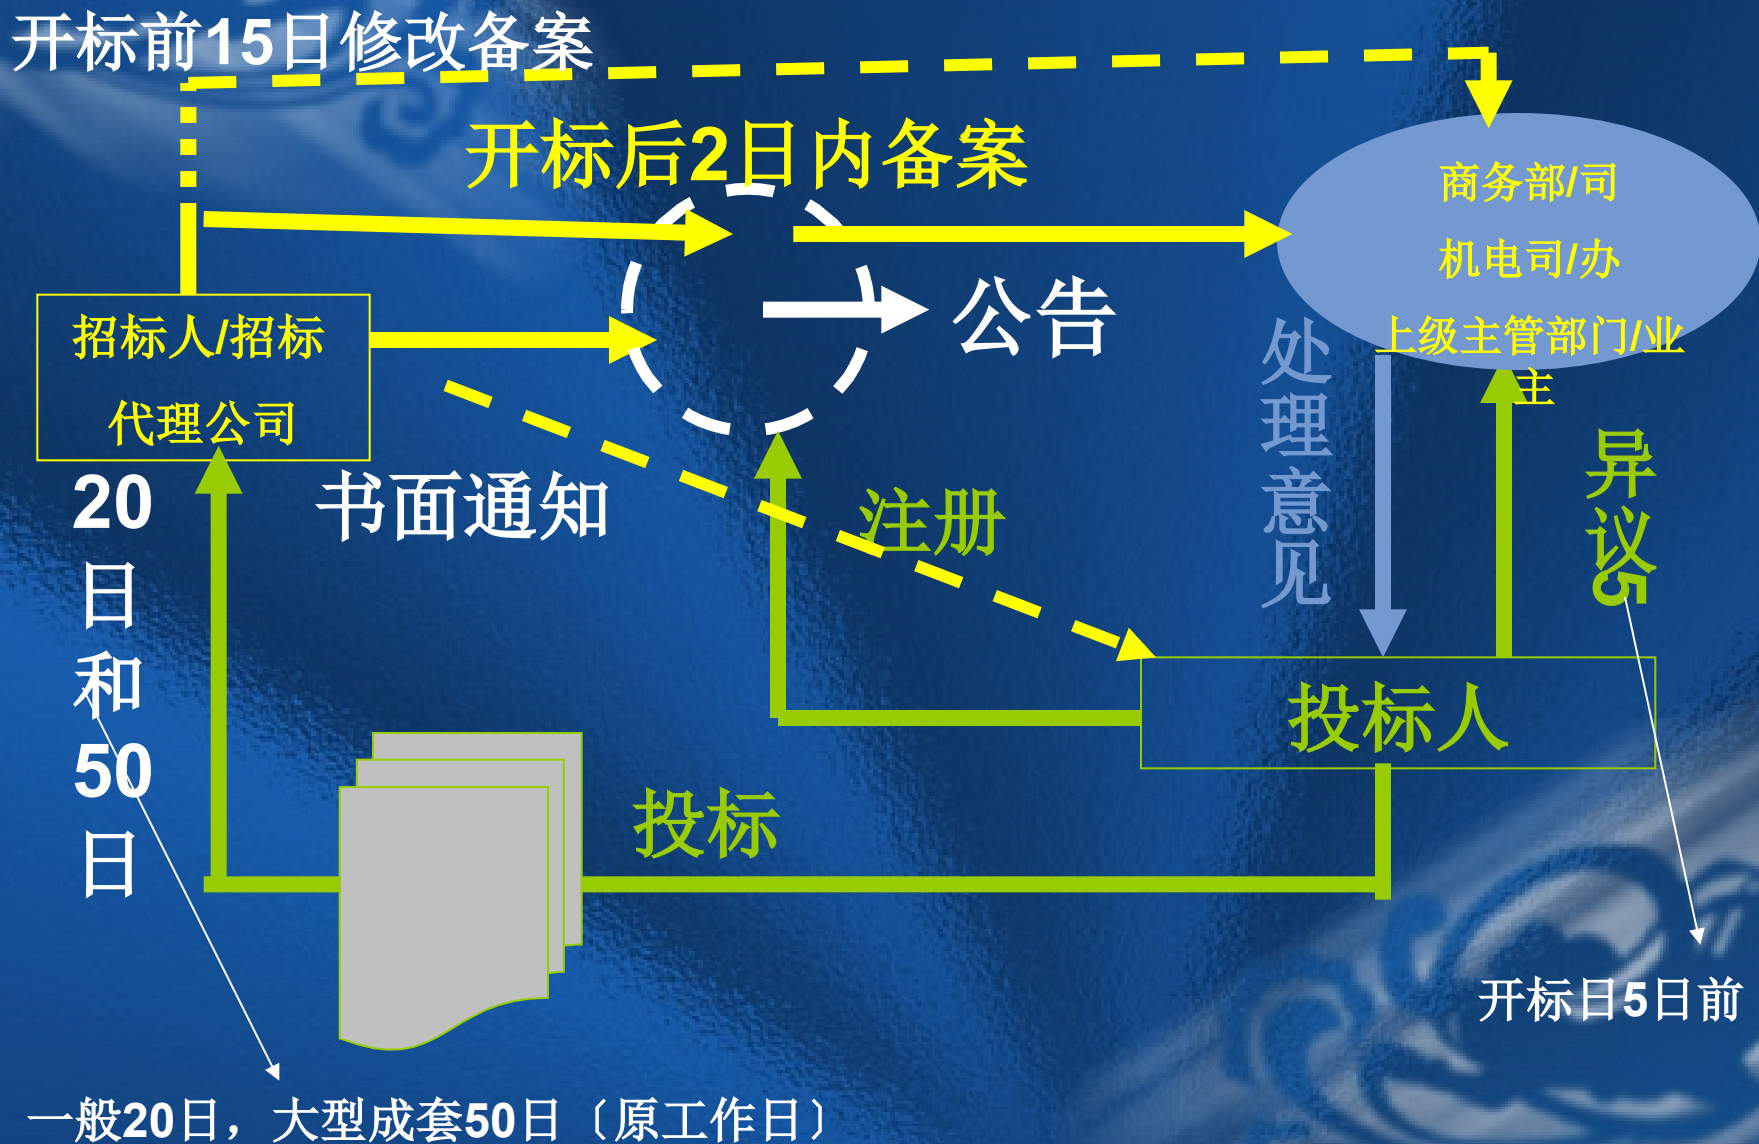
开标前15日修改备案

开标后2日内备案

商务部/司

机电司/办

上级主管部门/业主

招标人/招标代理公司

公告

处理意见

异议5

书面通知

注册

20日和50日

投标人

投标

开标日5日前

一般20日，大型成套50日〔原工作日〕